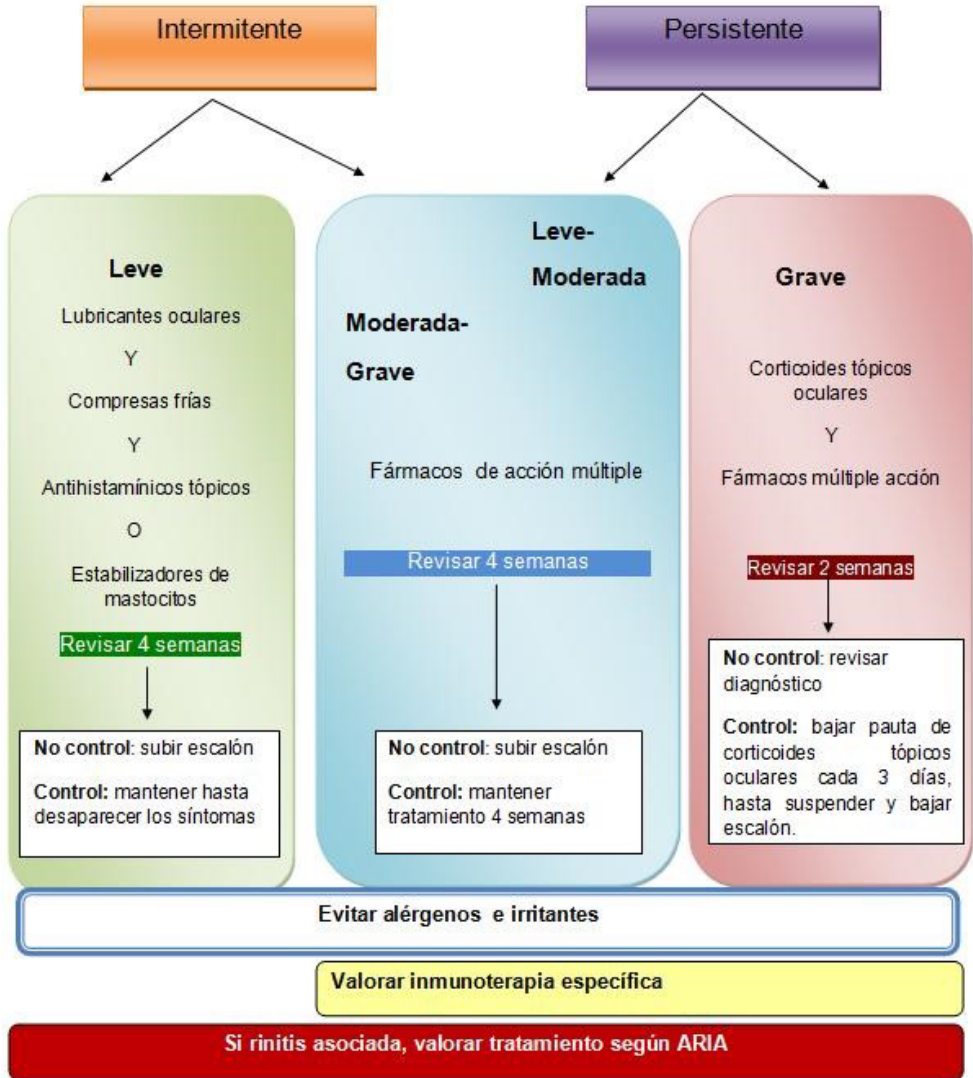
Intermitente

Persistente

Leve

Lubricantes oculares

Y

Compresas frías

Y

Antihistamínicos tópicos

O

Estabilizadores de mastocitos

Revisar 4 semanas

**No control**: subir escalón

**Control:** mantener hasta desaparecer los síntomas

Leve-Moderada

Moderada-Grave

Fármacos de acción múltiple

Revisar 4 semanas

**No control**: subir escalón

**Control:** mantener tratamiento 4 semanas

Grave

Corticoides tópicos oculares

Y

Fármacos múltiple acción

Revisar 2 semanas

**No control**: revisar diagnóstico

**Control:** bajar pauta de corticoides tópicos oculares cada 3 días, hasta suspender y bajar escalón.

Evitar alérgenos e irritantes

Valorar inmunoterapia específica

Si rinitis asociada, valorar tratamiento según ARIA